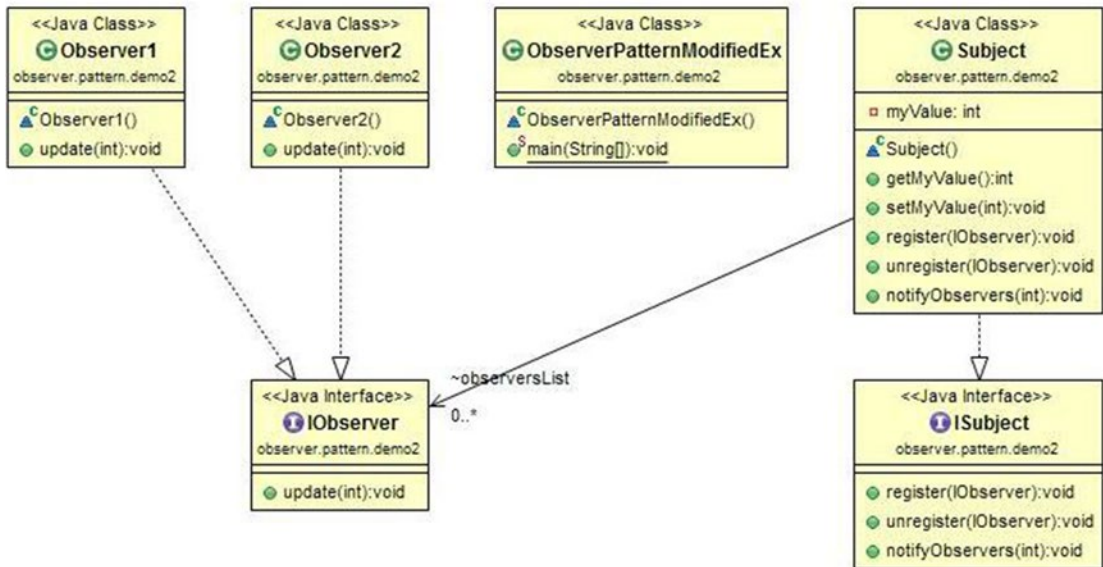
<<Java Class>>
Observer1
observer.pattern.demo2

Observer1()
update(int):void

<<Java Class>>
Observer2
observer.pattern.demo2

Observer2()
update(int):void

<<Java Class>>
ObserverPatternModifiedEx
observer.pattern.demo2

ObserverPatternModifiedEx()
main(String[]):void

<<Java Class>>
Subject
observer.pattern.demo2

myValue: int

Subject()
getMyValue():int
setMyValue(int):void
register(IObserver):void
unregister(IObserver):void
notifyObservers(int):void

~observersList
0..*

<<Java Interface>>
IObserver
observer.pattern.demo2

update(int):void

<<Java Interface>>
ISubject
observer.pattern.demo2

register(IObserver):void
unregister(IObserver):void
notifyObservers(int):void